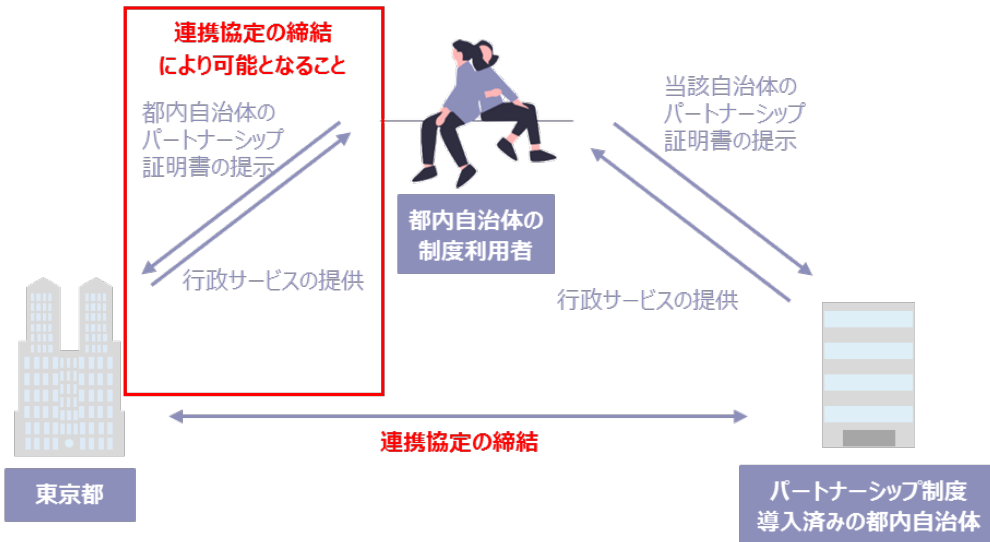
連携協定の締結
により可能となること

都内自治体の
パートナーシップ
証明書の提示

行政サービスの提供

都内自治体の
制度利用者

当該自治体の
パートナーシップ
証明書の提示

行政サービスの提供

東京都

連携協定の締結

パートナーシップ制度
導入済みの都内自治体